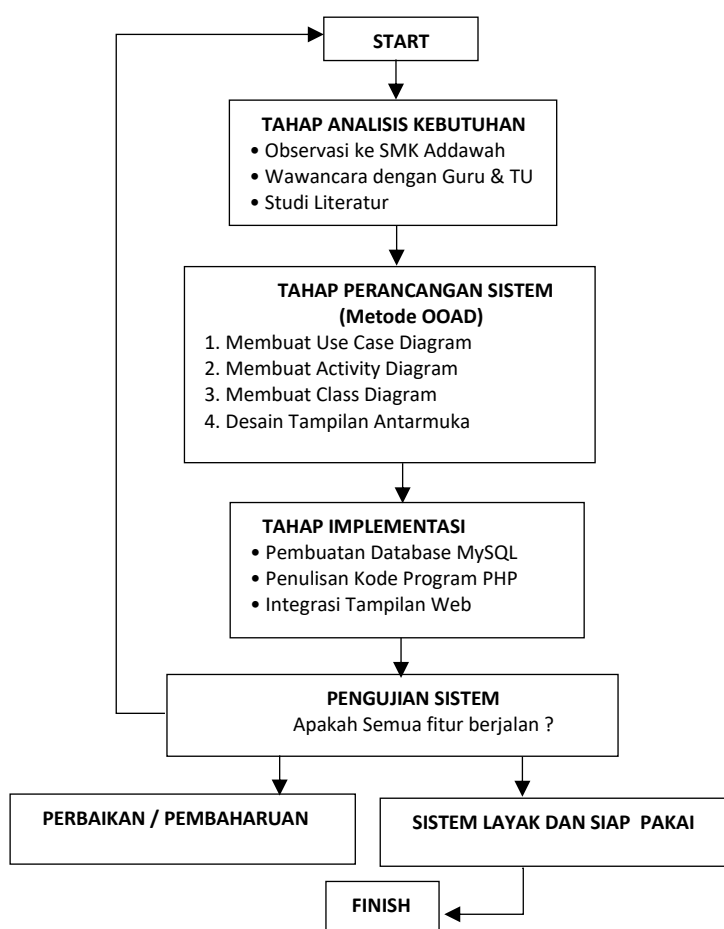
START

TAHAP ANALISIS KEBUTUHAN
• Observasi ke SMK Addawah
• Wawancara dengan Guru & TU
• Studi Literatur

TAHAP PERANCANGAN SISTEM
(Metode OOAD)
1. Membuat Use Case Diagram
2. Membuat Activity Diagram
3. Membuat Class Diagram
4. Desain Tampilan Antarmuka

TAHAP IMPLEMENTASI
• Pembuatan Database MySQL
• Penulisan Kode Program PHP
• Integrasi Tampilan Web

PENGUJIAN SISTEM
Apakah Semua fitur berjalan ?

PERBAIKAN / PEMBAHARUAN

SISTEM LAYAK DAN SIAP PAKAI

FINISH